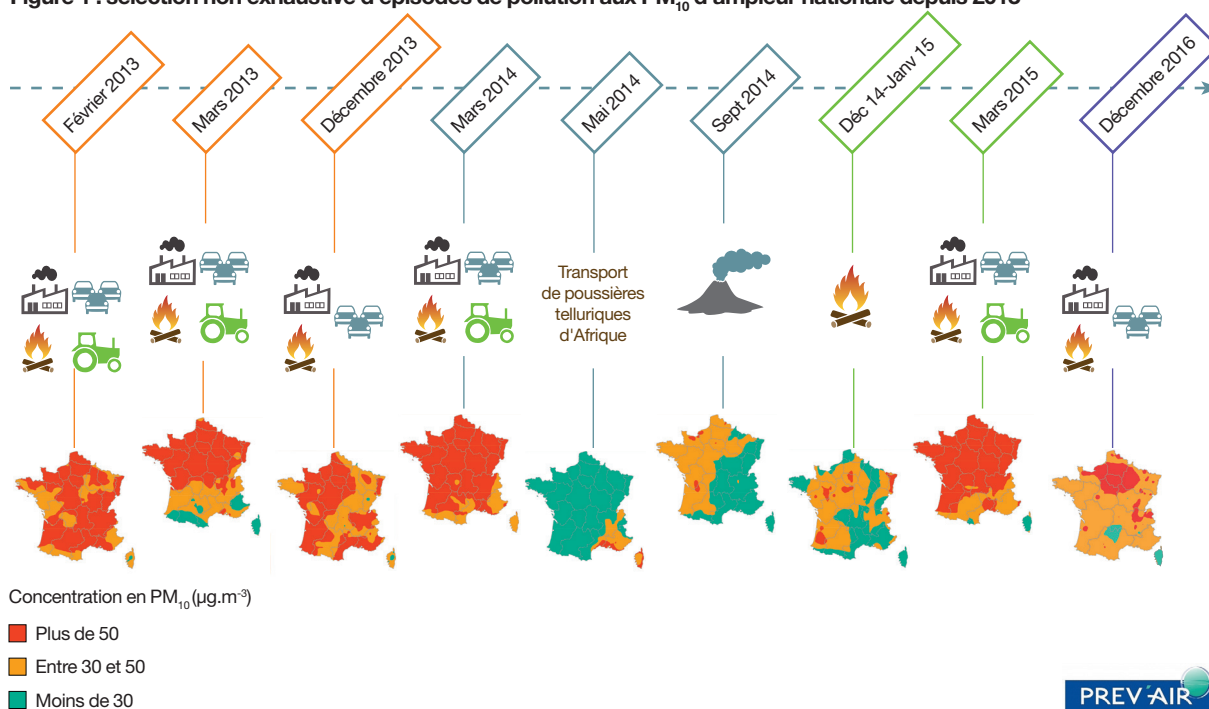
Figure 1 : sélection non exhaustive d'épisodes de pollution aux $PM_{10}$ d'ampleur nationale depuis 2013

Février 2013

Mars 2013

Décembre 2013

Mars 2014

Mai 2014

Sept 2014

Déc 14-Janv 15

Mars 2015

Décembre 2016

Transport de poussières telluriques d'Afrique

Concentration en $PM_{10}$ ($\mu g.m^{-3}$)

Plus de 50

Entre 30 et 50

Moins de 30

PREV'AIR